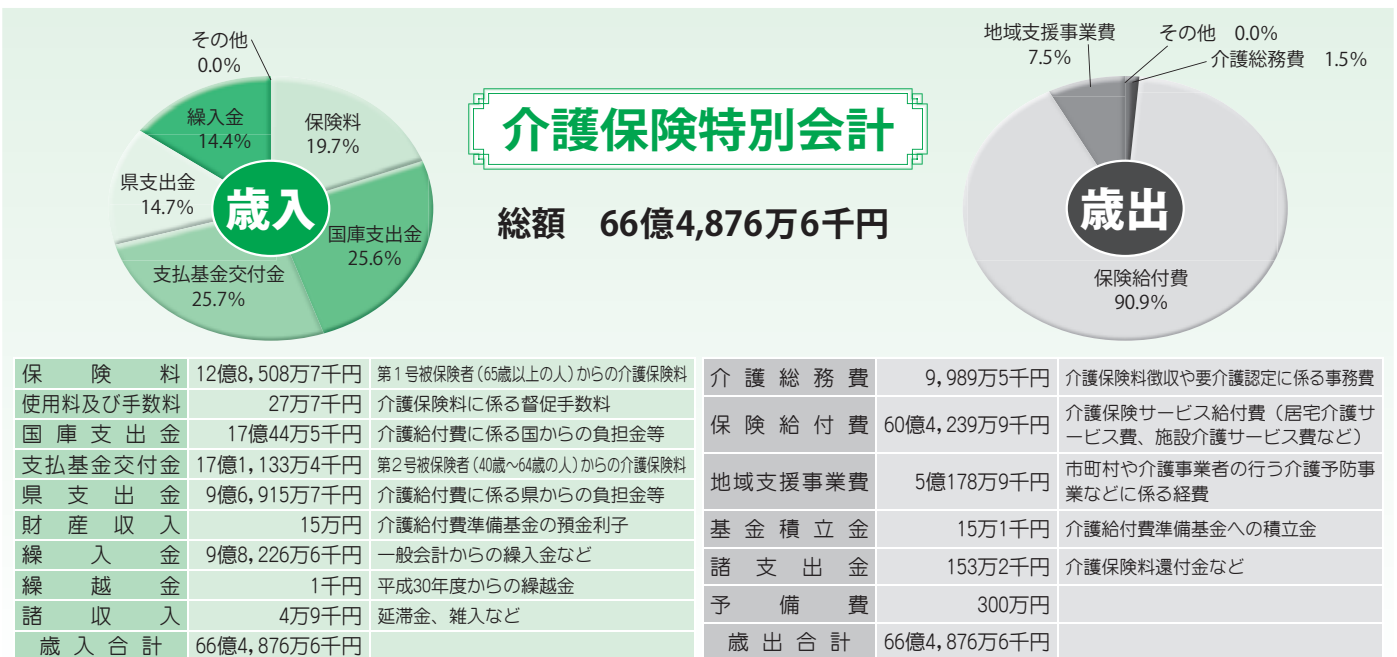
その他
0.0%
繰入金
14.4%
保険料
19.7%
県支出金
14.7%
歳入
国庫支出金
25.6%
支払基金交付金
25.7%

介護保険特別会計

総額　66億4,876万6千円

地域支援事業費
7.5%
その他　0.0%
介護総務費　1.5%
歳出
保険給付費
90.9%

| 保険料 | 12億8,508万7千円 | 第1号被保険者（65歳以上の人）からの介護保険料 |
|---|---|---|
| 使用料及び手数料 | 27万7千円 | 介護保険料に係る督促手数料 |
| 国庫支出金 | 17億44万5千円 | 介護給付費に係る国からの負担金等 |
| 支払基金交付金 | 17億1,133万4千円 | 第2号被保険者（40歳～64歳の人）からの介護保険料 |
| 県支出金 | 9億6,915万7千円 | 介護給付費に係る県からの負担金等 |
| 財産収入 | 15万円 | 介護給付費準備基金の預金利子 |
| 繰入金 | 9億8,226万6千円 | 一般会計からの繰入金など |
| 繰越金 | 1千円 | 平成30年度からの繰越金 |
| 諸収入 | 4万9千円 | 延滞金、雑入など |
| 歳入合計 | 66億4,876万6千円 | |

| 介護総務費 | 9,989万5千円 | 介護保険料徴収や要介護認定に係る事務費 |
|---|---|---|
| 保険給付費 | 60億4,239万9千円 | 介護保険サービス給付費（居宅介護サービス費、施設介護サービス費など） |
| 地域支援事業費 | 5億178万9千円 | 市町村や介護事業者の行う介護予防事業などに係る経費 |
| 基金積立金 | 15万1千円 | 介護給付費準備基金への積立金 |
| 諸支出金 | 153万2千円 | 介護保険料還付金など |
| 予備費 | 300万円 | |
| 歳出合計 | 66億4,876万6千円 | |